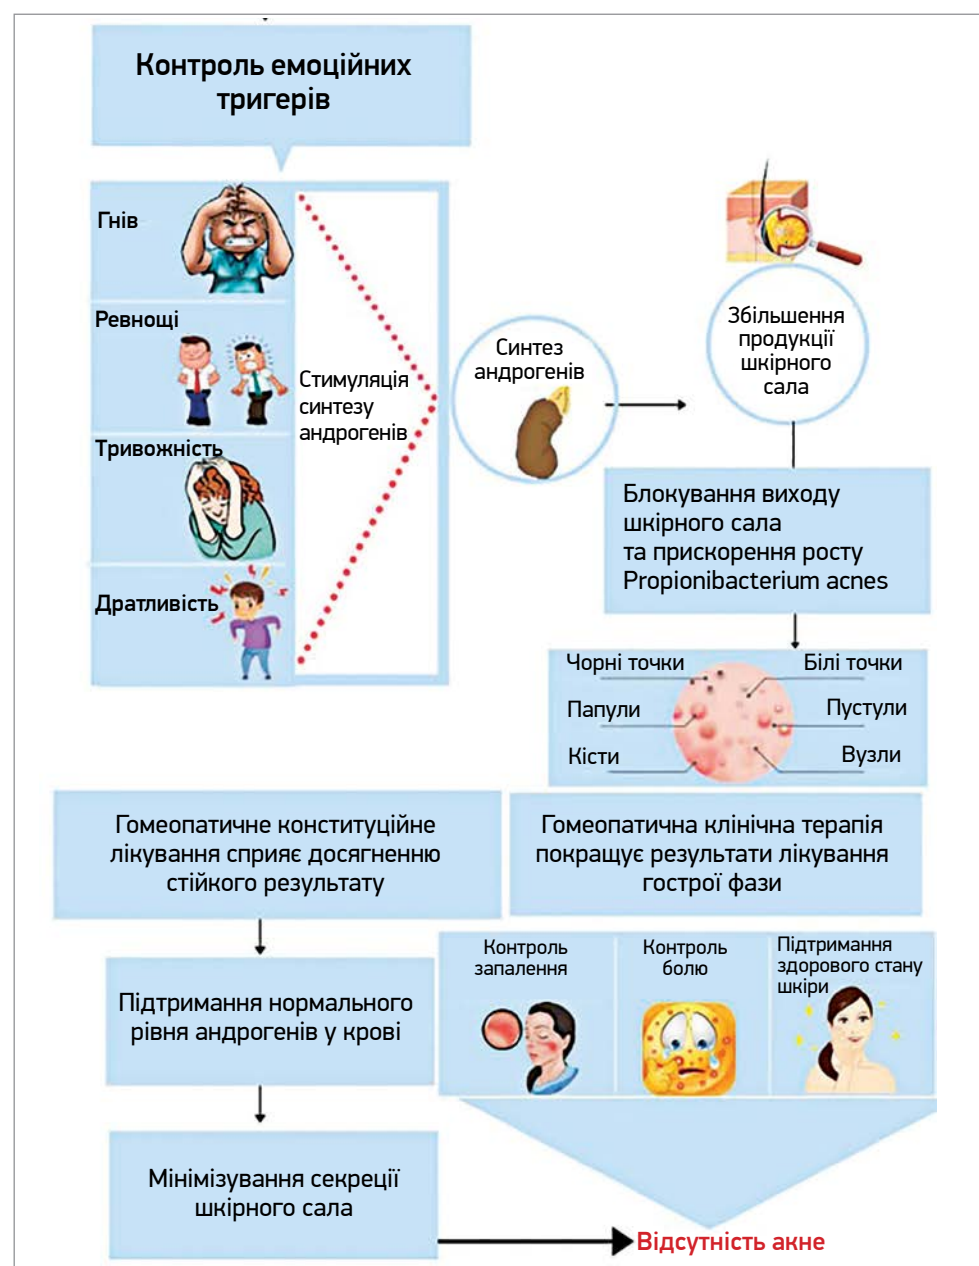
Контроль емоційних тригерів

Гнів

Ревнощі

Тривожність

Дратливість

Стимуляція синтезу андрогенів

Синтез андрогенів

Збільшення продукції шкірного сала

Блокування виходу шкірного сала та прискорення росту Propionibacterium acnes

Чорні точки

Білі точки

Папули

Пустули

Кісти

Вузли

Гомеопатичне конституційне лікування сприяє досягненню стійкого результату

Гомеопатична клінічна терапія покращує результати лікування гострої фази

Підтримання нормального рівня андрогенів у крові

Контроль запалення

Контроль болю

Підтримання здорового стану шкіри

Мінімізування секреції шкірного сала

Відсутність акне